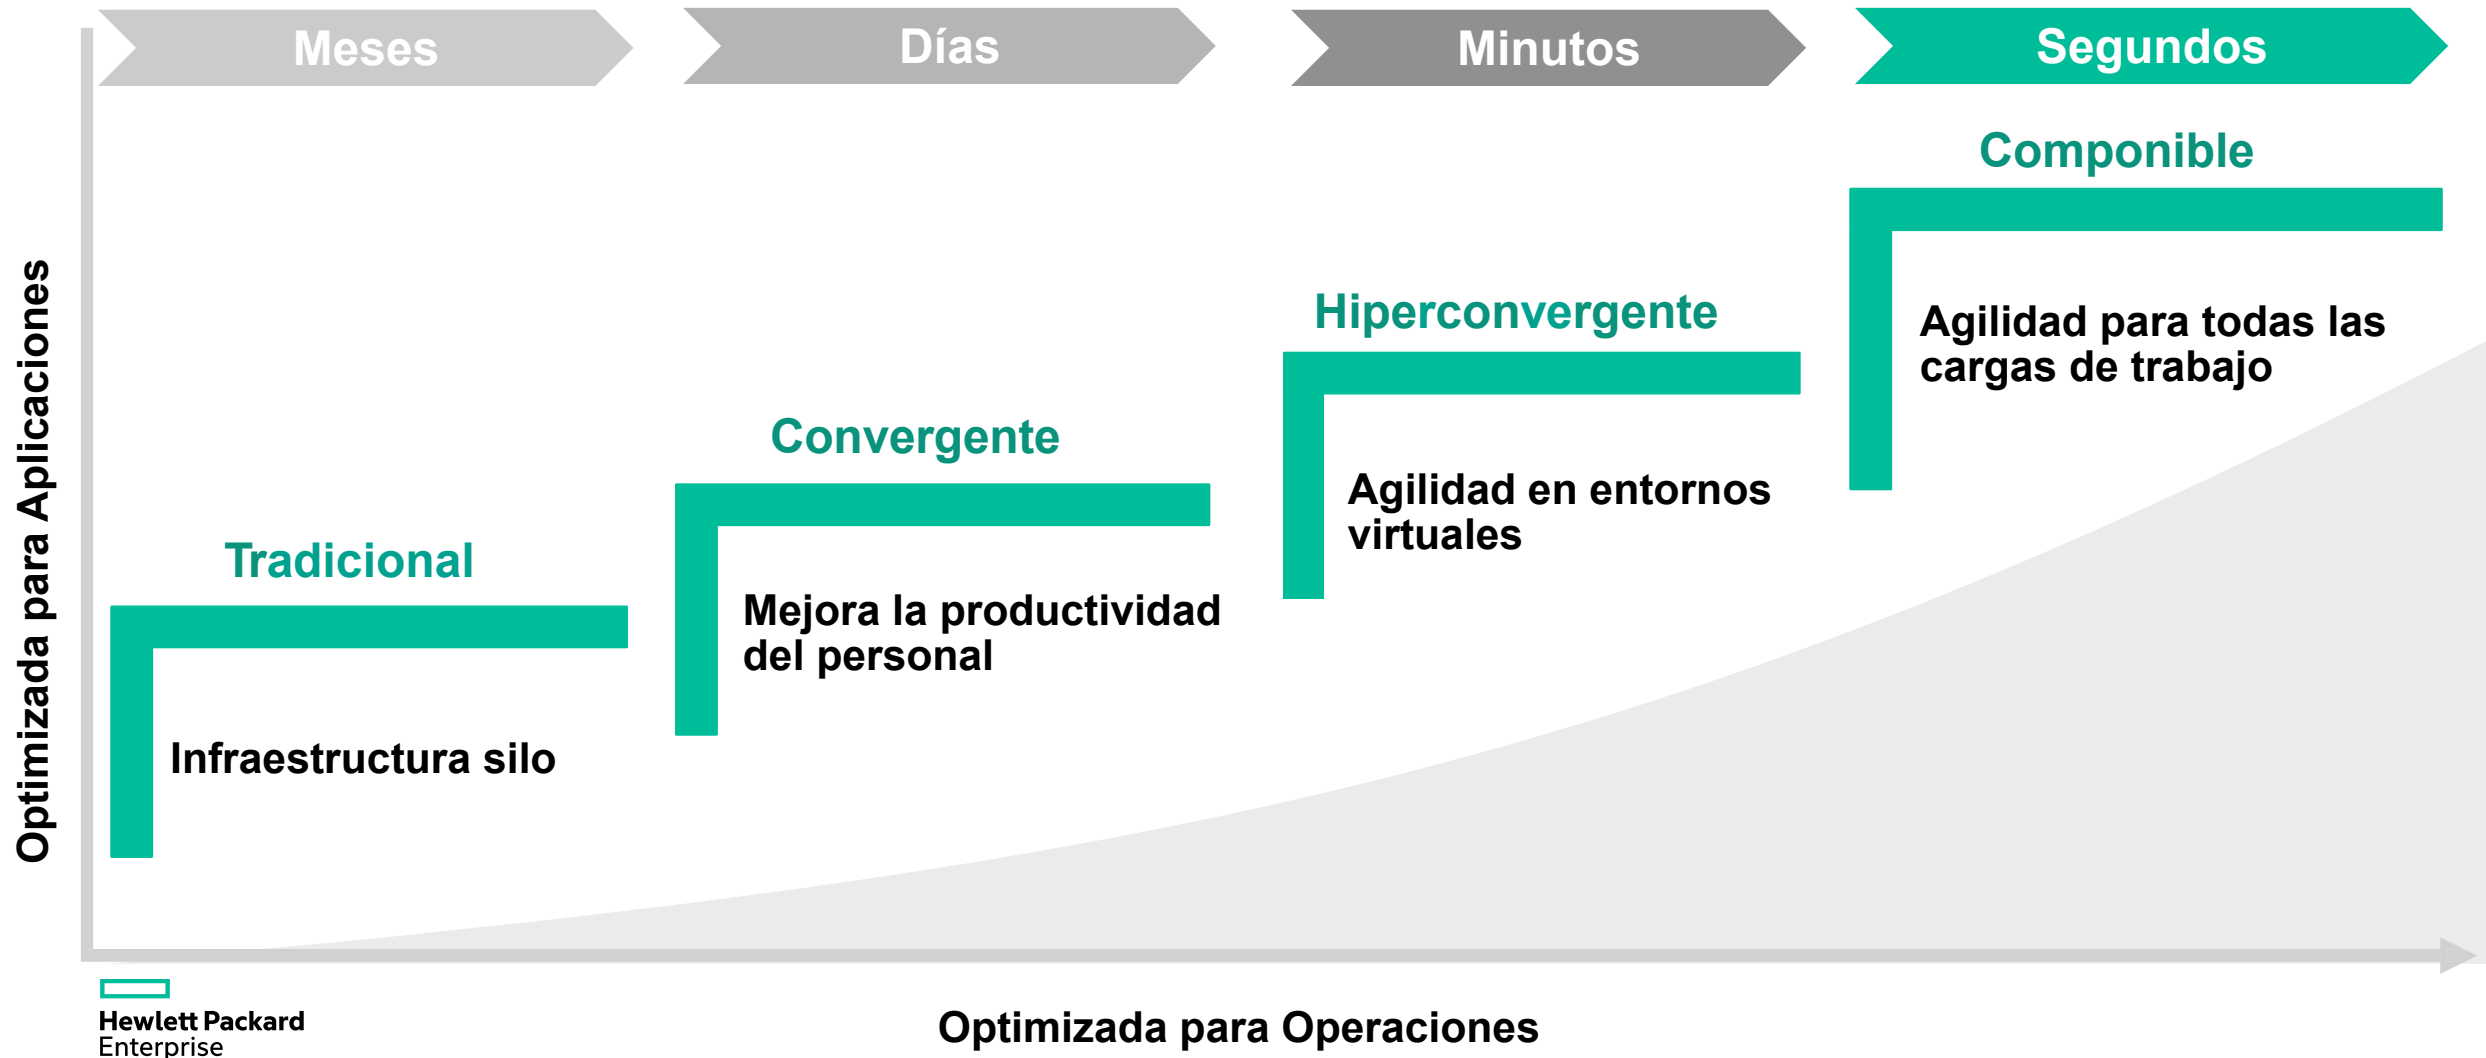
Meses

Días

Minutos

Segundos

Optimizada para Aplicaciones

Tradicional

Infraestructura silo

Convergente

Mejora la productividad del personal

Hiperconvergente

Agilidad en entornos virtuales

Componible

Agilidad para todas las cargas de trabajo

Hewlett Packard Enterprise

Optimizada para Operaciones